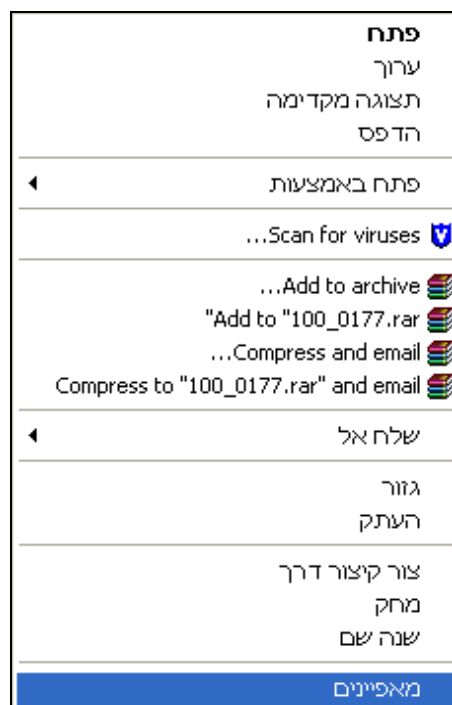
פתח
ערוך
תצוגה מקדימה
הדפס

פתח באמצעות

...Scan for viruses

...Add to archive
"Add to "100_0177.rar
...Compress and email
Compress to "100_0177.rar" and email

שלח אל

גזור
העתק

צור קיצור דרך
מחק
שנה שם

מאפיינים